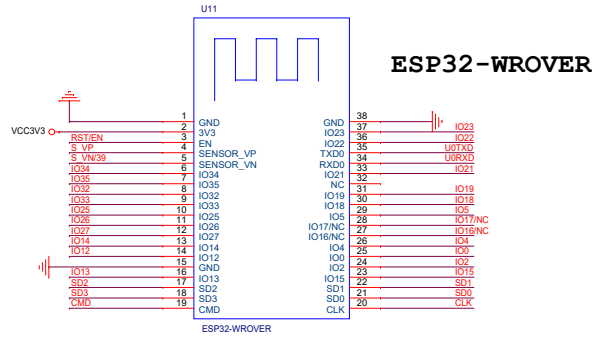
U11

ESP32-WROVER

VCC3V3

RST/EN
S_VP
S_VN/39
IO34
IO35
IO32
IO33
IO25
IO26
IO27
IO14
IO12
IO13
SD2
SD3
CMD

1 GND
2 3V3
3 EN
4 SENSOR_VP
5 SENSOR_VN
6 IO34
7 IO35
8 IO32
9 IO33
10 IO25
11 IO26
12 IO27
13 IO14
14 IO12
15 GND
16 IO13
17 SD2
18 SD3
19 CMD

GND 38
IO23 37
IO22 36
TXD0 35
RXD0 34
IO21 33
NC 32
IO19 31
IO18 30
IO5 29
IO17/NC 28
IO16/NC 27
IO4 26
IO0 25
IO2 24
IO15 23
SD1 22
SD0 21
CLK 20

IO23
IO22
U0TXD
U0RXD
IO21
IO19
IO18
IO5
IO17/NC
IO16/NC
IO4
IO0
IO2
IO15
SD1
SD0
CLK

ESP32-WROVER